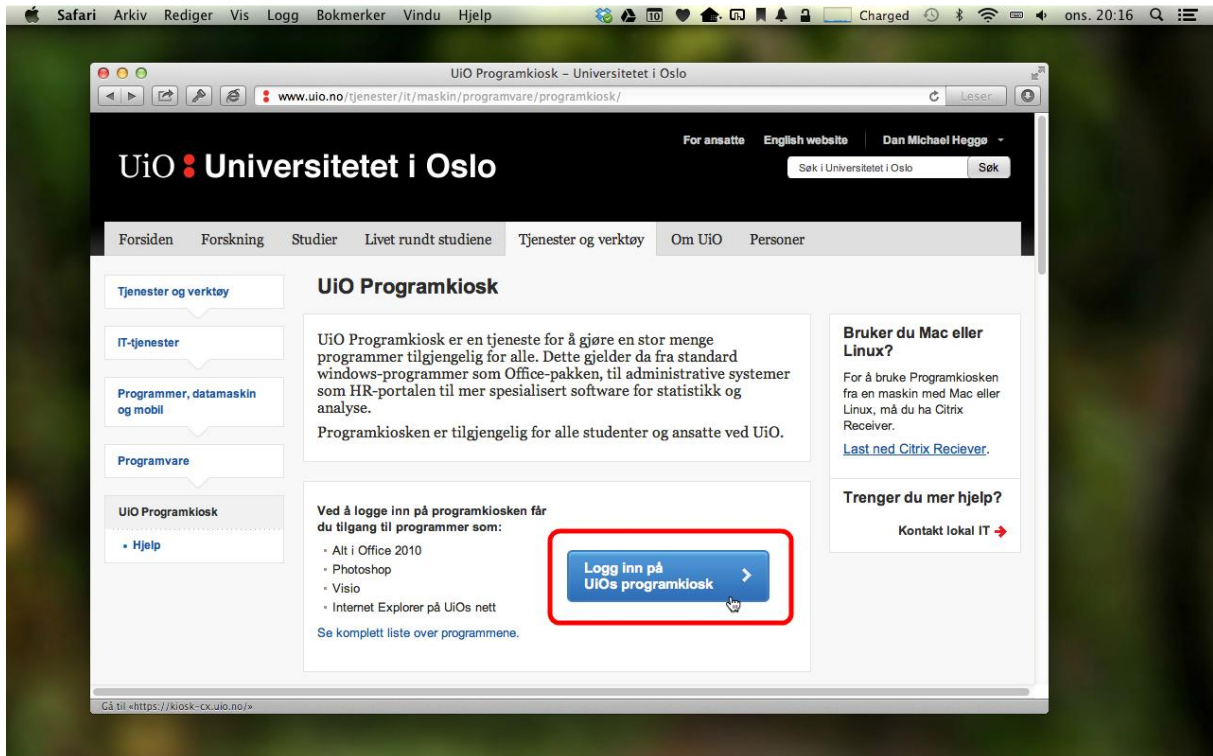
Safari Arkiv Rediger Vis Logg Bokmerker Vindu Hjelp

10

Charged ons. 20:16

UiO Programkiosk – Universitetet i Oslo

www.uio.no/tjenester/it/maskin/programvare/programkiosk/

Leser

For ansatte English website Dan Michael Heggø

UiO : Universitetet i Oslo

Søk i Universitetet i Oslo Søk

Forsiden Forskning Studier Livet rundt studiene Tjenester og verktøy Om UiO Personer

Tjenester og verktøy

IT-tjenester

Programmer, datamaskin og mobil

Programvare

UiO Programkiosk

• Hjelp

UiO Programkiosk

UiO Programkiosk er en tjeneste for å gjøre en stor menge programmer tilgjengelig for alle. Dette gjelder da fra standard windows-programmer som Office-pakken, til administrative systemer som HR-portalen til mer spesialisert software for statistikk og analyse.

Programkiosken er tilgjengelig for alle studenter og ansatte ved UiO.

Ved å logge inn på programkiosken får du tilgang til programmer som:

• Alt i Office 2010
• Photoshop
• Visio
• Internet Explorer på UiOs nett

Se komplett liste over programmene.

Logg inn på UiOs programkiosk

Bruker du Mac eller Linux?

For å bruke Programkiosken fra en maskin med Mac eller Linux, må du ha Citrix Receiver.

Last ned Citrix Reciever.

Trenger du mer hjelp?

Kontakt lokal IT

Gå til «https://kiosk-cx.uio.no/»